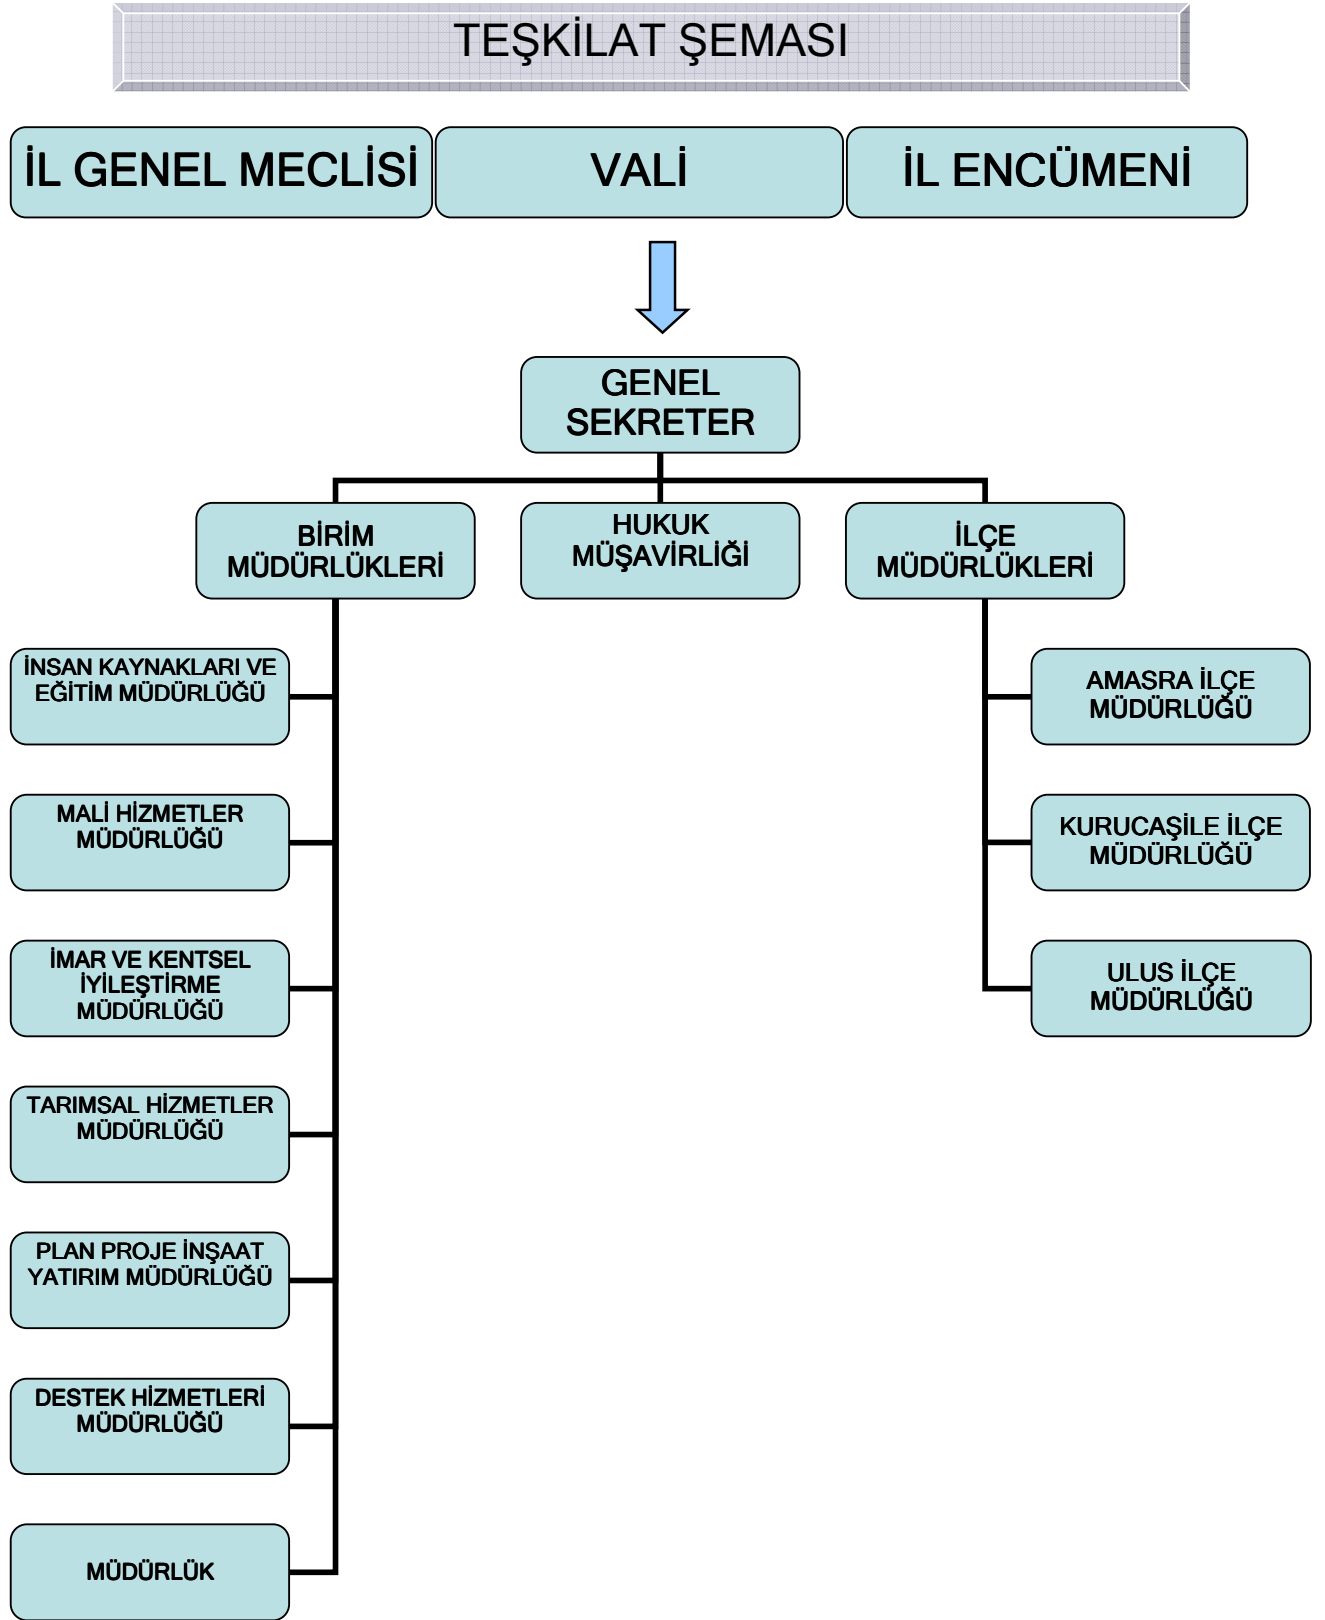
TEŞKİLAT ŞEMASI

İL GENEL MECLİSİ

VALİ

İL ENCÜMENİ

GENEL SEKRETER

BİRİM MÜDÜRLÜKLERİ

HUKUK MÜŞAVİRLİĞİ

İLÇE MÜDÜRLÜKLERİ

İNSAN KAYNAKLARI VE EĞİTİM MÜDÜRLÜĞÜ

MALİ HİZMETLER MÜDÜRLÜĞÜ

İMAR VE KENTSEL İYİLEŞTİRME MÜDÜRLÜĞÜ

TARIMSAL HİZMETLER MÜDÜRLÜĞÜ

PLAN PROJE İNŞAAT YATIRIM MÜDÜRLÜĞÜ

DESTEK HİZMETLERİ MÜDÜRLÜĞÜ

MÜDÜRLÜK

AMASRA İLÇE MÜDÜRLÜĞÜ

KURUCAŞİLE İLÇE MÜDÜRLÜĞÜ

ULUS İLÇE MÜDÜRLÜĞÜ